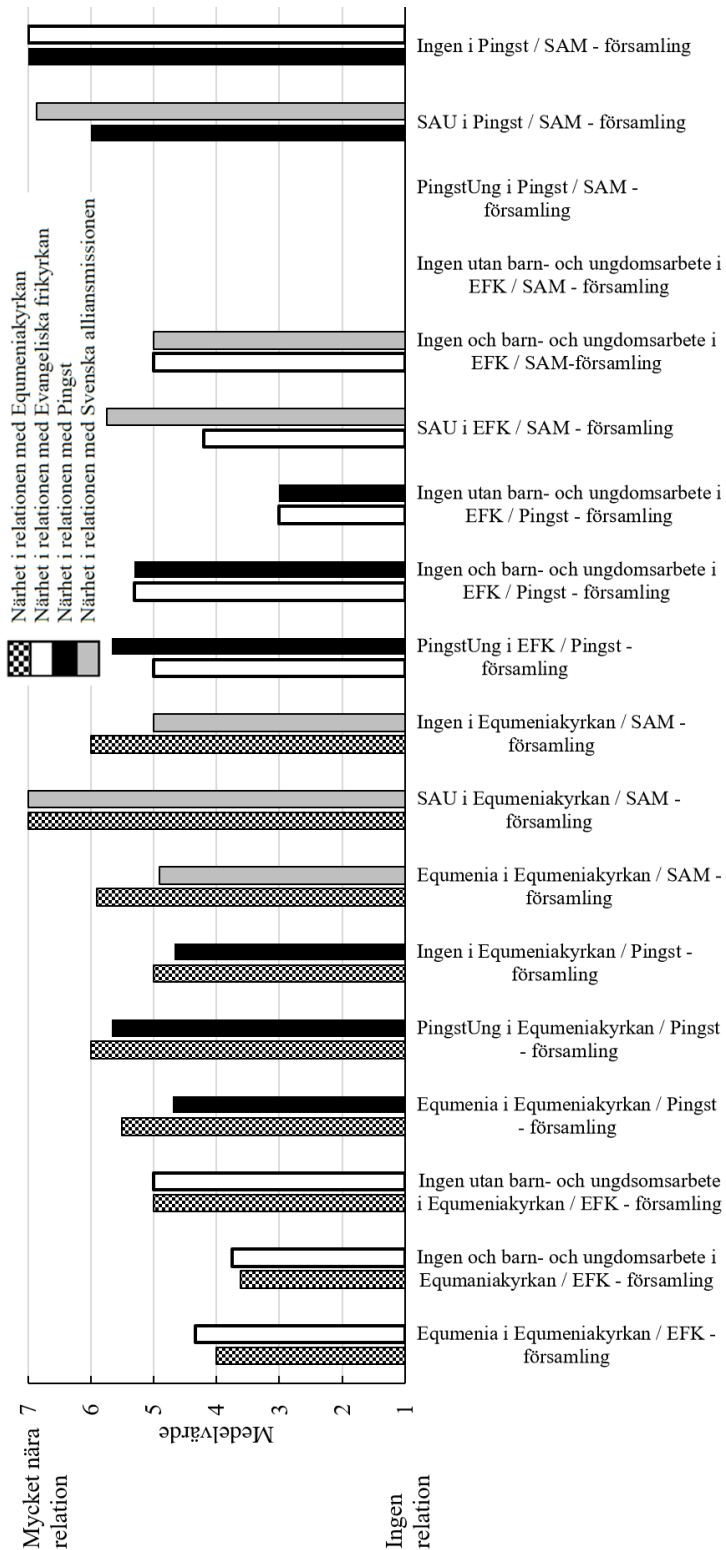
Närhet i relationen med Equmeniakyrkan
Närhet i relationen med Evangeliska frikyrkan
Närhet i relationen med Pingst
Närhet i relationen med Svenska alliansmissionen

Ingen i Pingst / SAM - församling

SAU i Pingst / SAM - församling

PingstUng i Pingst / SAM - församling

Ingen utan barn- och ungdomsarbete i EFK / SAM - församling

Ingen och barn- och ungdomsarbete i EFK / SAM-församling

SAU i EFK / SAM - församling

Ingen utan barn- och ungdomsarbete i EFK / Pingst - församling

Ingen och barn- och ungdomsarbete i EFK / Pingst - församling

PingstUng i EFK / Pingst - församling

Ingen i Equmeniakyrkan / SAM - församling

SAU i Equmeniakyrkan / SAM - församling

Equmenia i Equmeniakyrkan / SAM - församling

Ingen i Equmeniakyrkan / Pingst - församling

PingstUng i Equmeniakyrkan / Pingst - församling

Equmenia i Equmeniakyrkan / Pingst - församling

Ingen utan barn- och ungdsomsarbete i Equmeniakyrkan / EFK - församling

Ingen och barn- och ungdomsarbete i Equmaniakyrkan / EFK - församling

Equmenia i Equmeniakyrkan / EFK - församling

Mycket nära relation
7
6
5
4
3
2
1
Medelvärde
Ingen relation